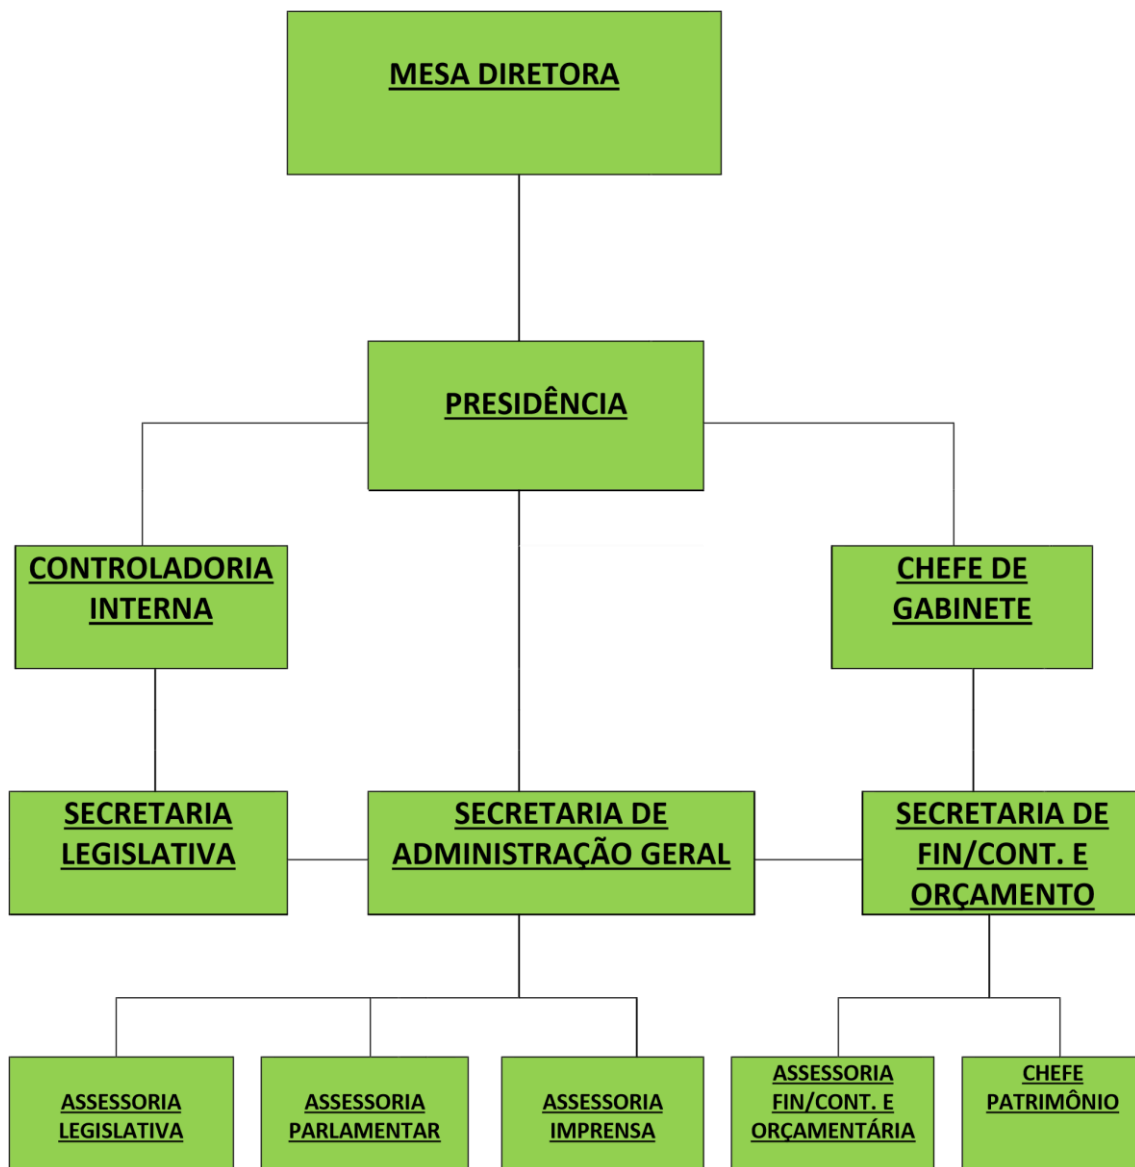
MESA DIRETORA

PRESIDÊNCIA

CONTROLADORIA INTERNA

CHEFE DE GABINETE

SECRETARIA LEGISLATIVA

SECRETARIA DE ADMINISTRAÇÃO GERAL

SECRETARIA DE FIN/CONT. E ORÇAMENTO

ASSESSORIA LEGISLATIVA

ASSESSORIA PARLAMENTAR

ASSESSORIA IMPRENSA

ASSESSORIA FIN/CONT. E ORÇAMENTÁRIA

CHEFE PATRIMÔNIO